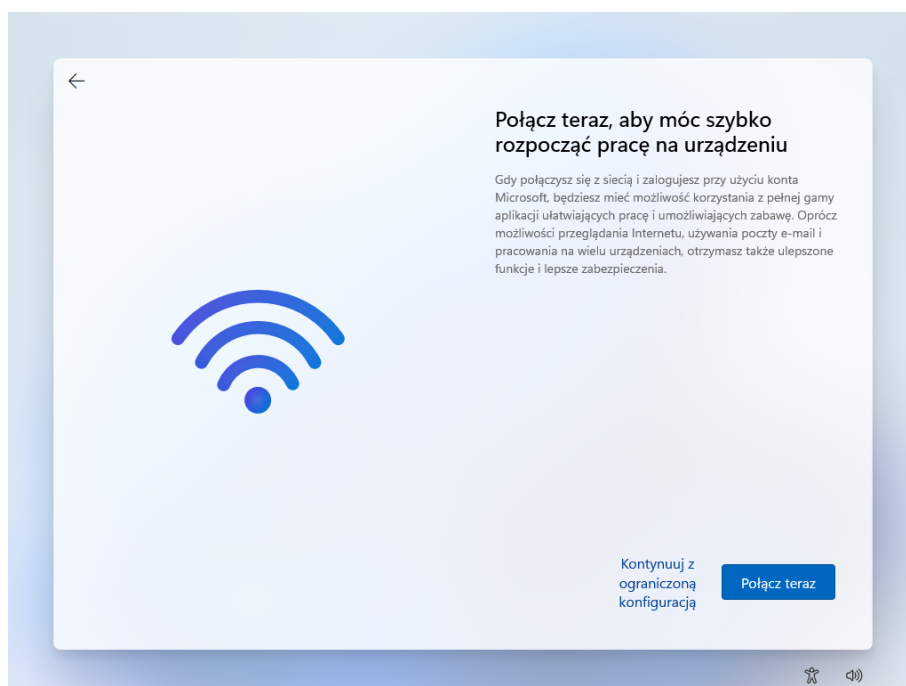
Połącz teraz, aby móc szybko rozpocząć pracę na urządzeniu

Gdy połączysz się z siecią i zalogujesz przy użyciu konta Microsoft, będziesz mieć możliwość korzystania z pełnej gamy aplikacji ułatwiających pracę i umożliwiających zabawę. Oprócz możliwości przeglądania Internetu, używania poczty e-mail i pracowania na wielu urządzeniach, otrzymasz także ulepszone funkcje i lepsze zabezpieczenia.

Kontynuuj z ograniczoną konfiguracją

Połącz teraz